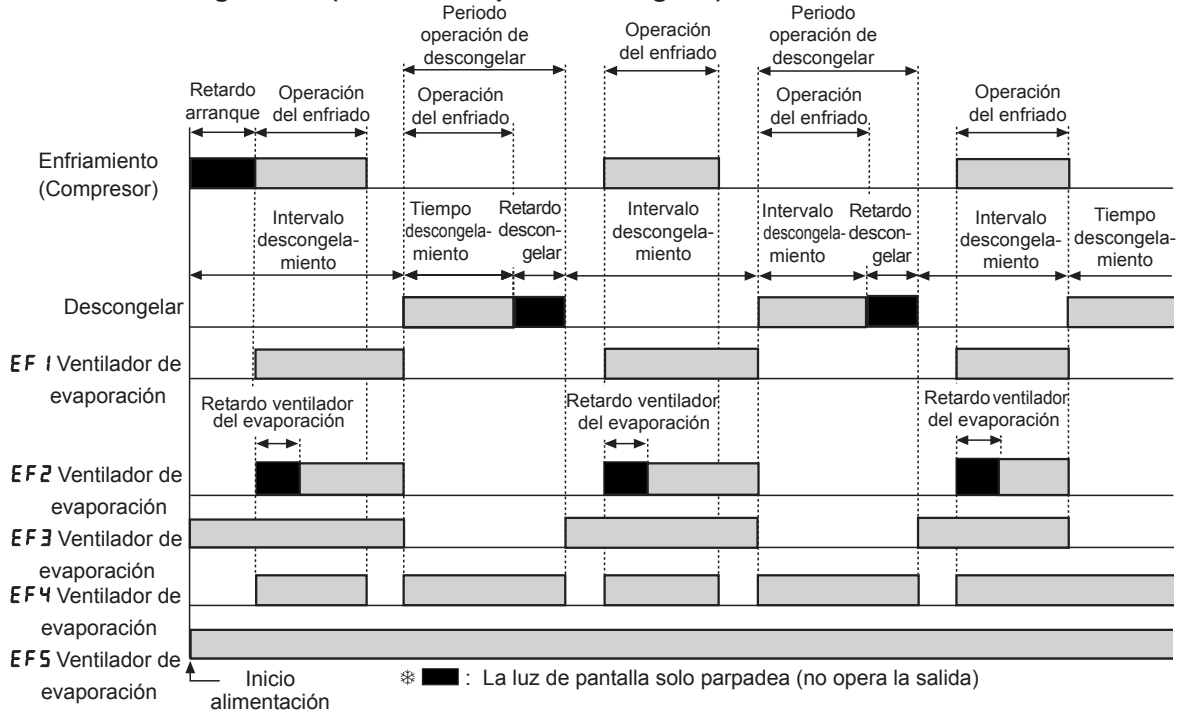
Periodo operación de descongelar

Operación del enfriado

Periodo operación de descongelar

Retardo arranque

Operación del enfriado

Operación del enfriado

Operación del enfriado

Operación del enfriado

Enfriamiento (Compresor)

Intervalo descongelamiento

Tiempo descongelamiento

Retardo descongelar

Intervalo descongelamiento

Intervalo descongelamiento

Retardo descongelar

Intervalo descongelamiento

Tiempo descongelamiento

Descongelar

EF1 Ventilador de evaporación

Retardo ventilador del evaporación

Retardo ventilador del evaporación

Retardo ventilador del evaporación

EF2 Ventilador de evaporación

EF3 Ventilador de evaporación

EF4 Ventilador de evaporación

EF5 Ventilador de evaporación

Inicio alimentación

❄ ■ : La luz de pantalla solo parpadea (no opera la salida)